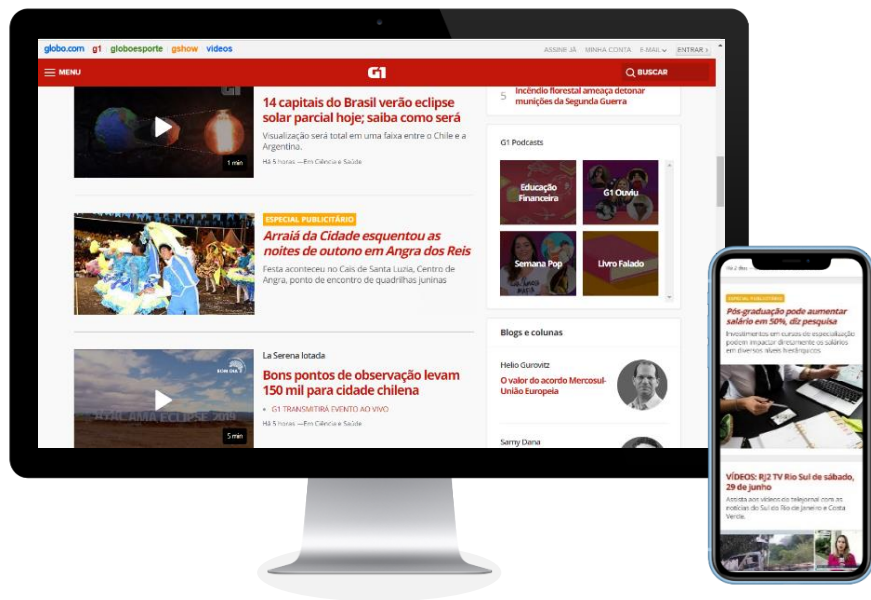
globo.com g1 globoesporte gshow vídeos

ASSINE JÁ MINHA CONTA E-MAIL ENTRAR

MENU G1 BUSCAR

1 min

14 capitais do Brasil verão eclipse solar parcial hoje; saiba como será

Visualização será total em uma faixa entre o Chile e a Argentina.

Há 5 horas — Em Ciência e Saúde

5 Incêndio florestal ameaça detonar munições da Segunda Guerra

G1 Podcasts

Educação Financeira

G1 Ouviu

Semana Pop

Livro Falado

ESPECIAL PUBLICITÁRIO

Arraiá da Cidade esquentou as noites de outono em Angra dos Reis

Festa aconteceu no Cais de Santa Luzia, Centro de Angra, ponto de encontro de quadrilhas juninas

Blogs e colunas

Helio Gurovitz

O valor do acordo Mercosul-União Europeia

La Serena lotada

Bons pontos de observação levam 150 mil para cidade chilena

G1 TRANSMITIRÁ EVENTO AO VIVO

Há 5 horas — Em Ciência e Saúde

5 min

Samy Dana

ESPECIAL PUBLICITÁRIO

Pós-graduação pode aumentar salário em 50%, diz pesquisa

Investimentos em cursos de especialização podem impactar diretamente os salários em diversos níveis hierárquicos

VÍDEOS: RJ2 TV Rio Sul de sábado, 29 de junho

Assista aos vídeos do telejornal com as notícias do Sul do Rio de Janeiro e Costa Verde.